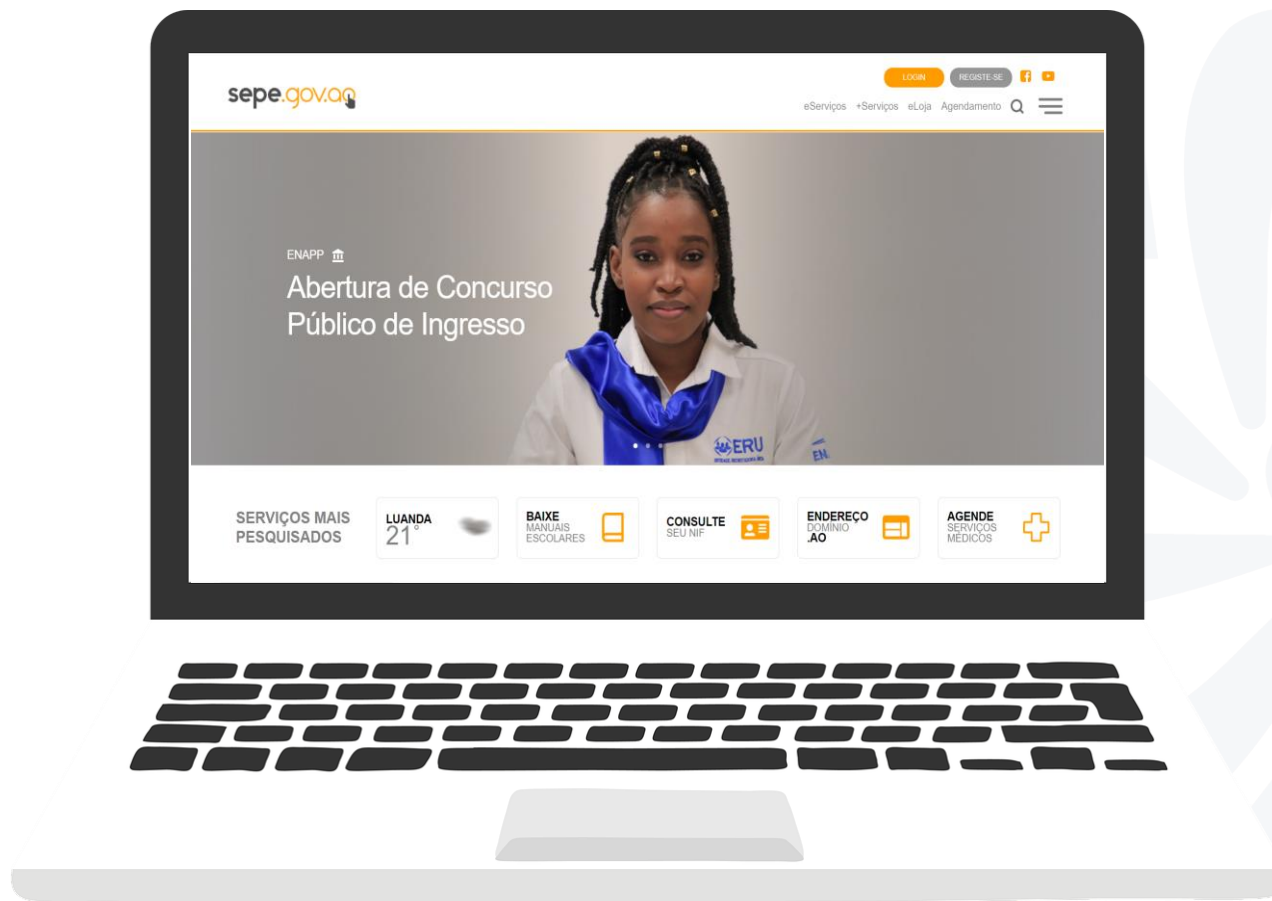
sepe.gov.ao

LOGIN REGISTE-SE

eServiços +Serviços eLoja Agendamento

ENAPP

Abertura de Concurso Público de Ingresso

ERU

EN

SERVIÇOS MAIS PESQUISADOS

LUANDA 21°

BAIXE MANUAIS ESCOLARES

CONSULTE SEU NIF

ENDEREÇO DOMÍNIO .AO

AGENDE SERVIÇOS MÉDICOS